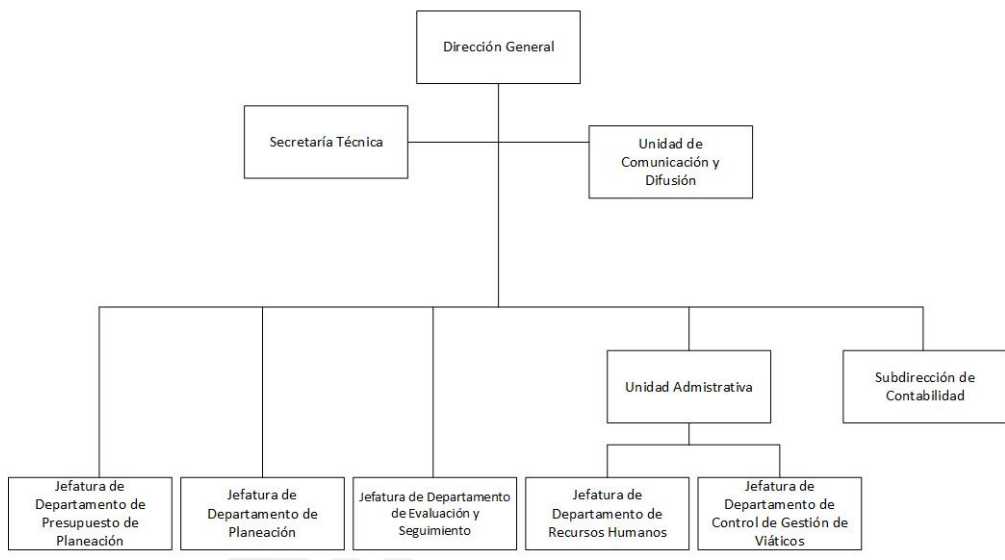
Dirección General

Secretaría Técnica

Unidad de Comunicación y Difusión

Unidad Admistrativa

Subdirección de Contabilidad

Jefatura de Departamento de Presupuesto de Planeación

Jefatura de Departamento de Planeación

Jefatura de Departamento de Evaluación y Seguimiento

Jefatura de Departamento de Recursos Humanos

Jefatura de Departamento de Control de Gestión de Viáticos